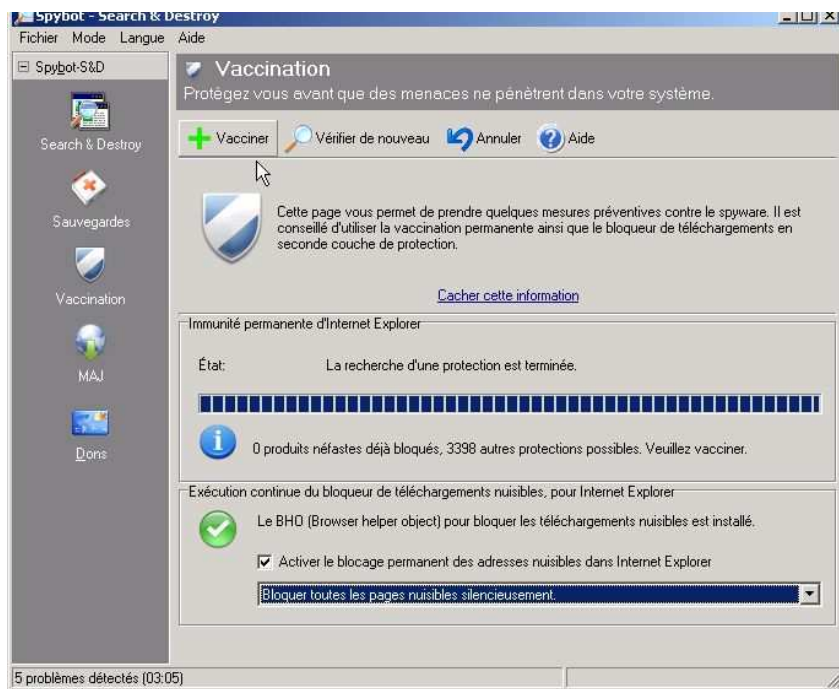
Spybot - Search & Destroy

Fichier Mode Langue Aide

Spybot-S&D

Search & Destroy

Sauvegardes

Vaccination

MAJ

Dons

Vaccination

Protégez vous avant que des menaces ne pénètrent dans votre système.

Vacciner Vérifier de nouveau Annuler Aide

Cette page vous permet de prendre quelques mesures préventives contre le spyware. Il est conseillé d'utiliser la vaccination permanente ainsi que le bloqueur de téléchargements en seconde couche de protection.

Cacher cette information

Immunité permanente d'Internet Explorer

État: La recherche d'une protection est terminée.

0 produits néfastes déjà bloqués, 3398 autres protections possibles. Veuillez vacciner.

Exécution continue du bloqueur de téléchargements nuisibles, pour Internet Explorer

Le BHO (Browser helper object) pour bloquer les téléchargements nuisibles est installé.

Activer le blocage permanent des adresses nuisibles dans Internet Explorer

Bloquer toutes les pages nuisibles silencieusement.

5 problèmes détectés (03:05)